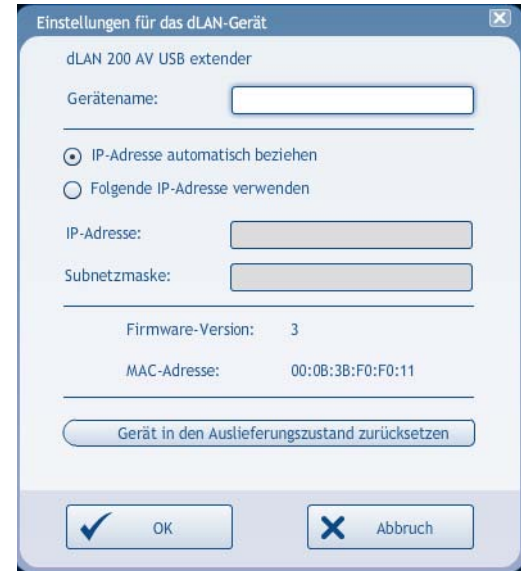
Einstellungen für das dLAN-Gerät

dLAN 200 AV USB extender

Gerätename:

IP-Adresse automatisch beziehen

Folgende IP-Adresse verwenden

IP-Adresse:

Subnetzmaske:

Firmware-Version: 3

MAC-Adresse: 00:0B:3B:F0:F0:11

Gerät in den Auslieferungszustand zurücksetzen

OK

Abbruch